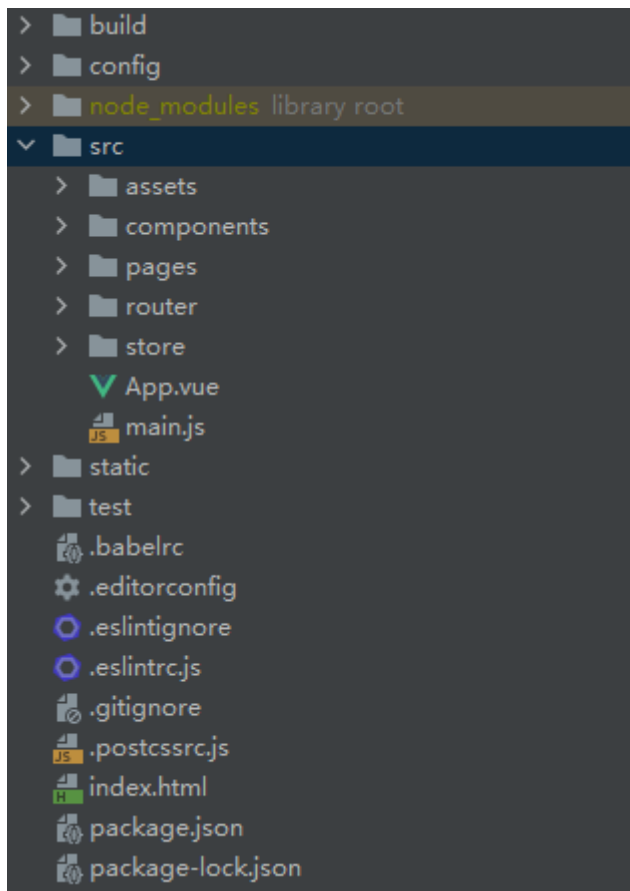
build
config
node_modules library root
src
assets
components
pages
router
store
App.vue
main.js
static
test
.babelrc
.editorconfig
.eslintignore
.eslintrc.js
.gitignore
.postcssrc.js
index.html
package.json
package-lock.json